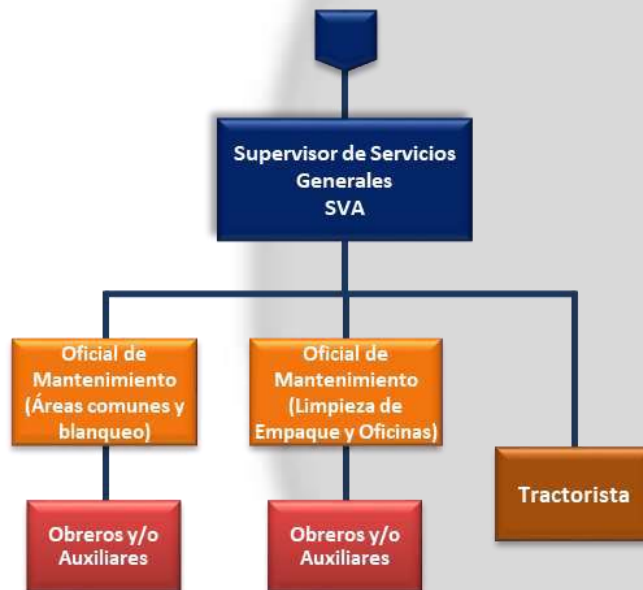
Supervisor de Servicios Generales
SVA

Oficial de Mantenimiento (Áreas comunes y blanqueo)

Oficial de Mantenimiento (Limpieza de Empaque y Oficinas)

Tractorista

Obreros y/o Auxiliares

Obreros y/o Auxiliares